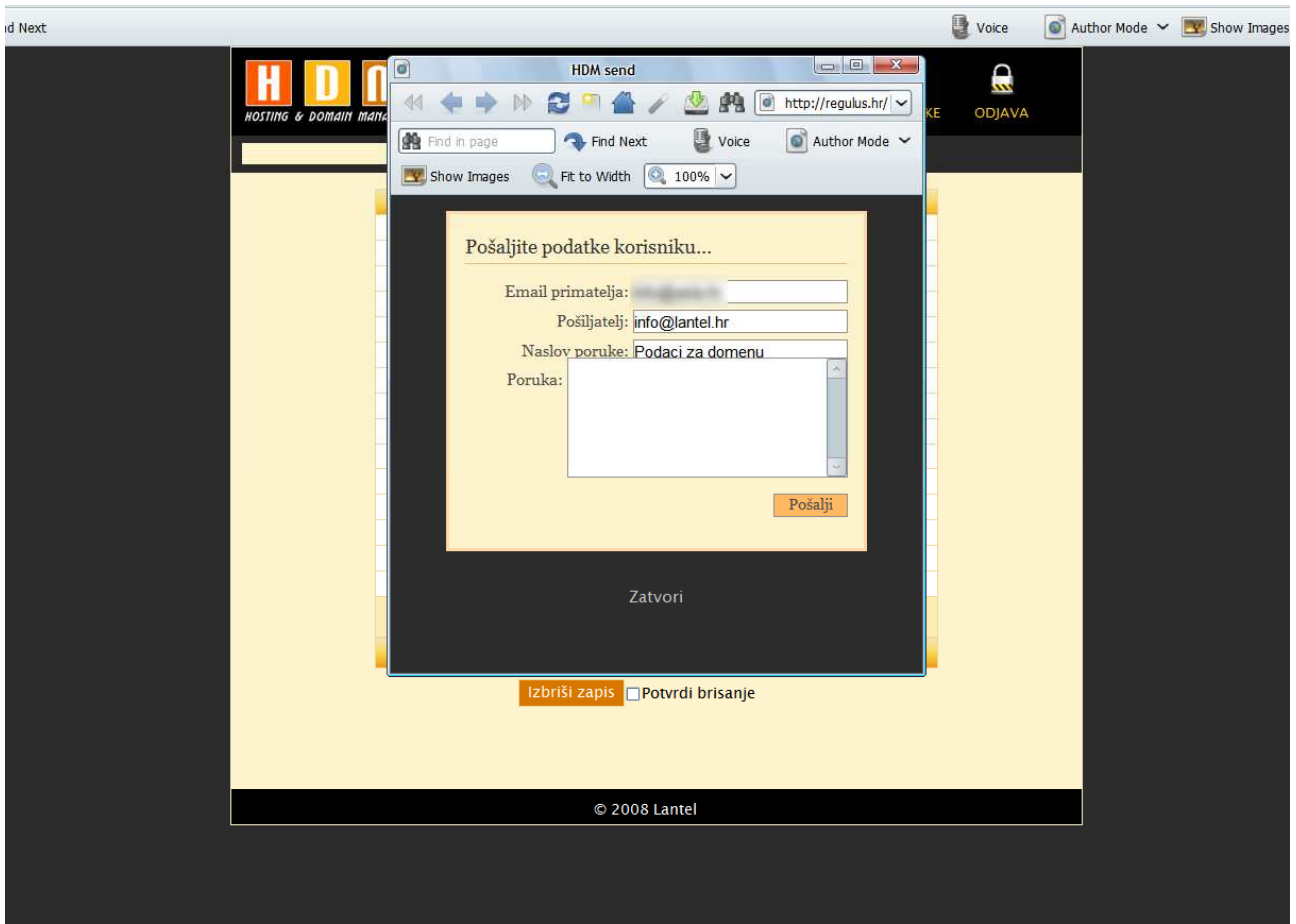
d Next

Voice Author Mode Show Images

H D

HOSTING & DOMAIN MANA

KE ODJAVA

HDM send

http://regulus.hr/

Find in page Find Next Voice Author Mode

Show Images Fit to Width 100%

Pošaljite podatke korisniku...

Email primatelja: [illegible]

Pošiljatelj: info@lantel.hr

Naslov poruke: Podaci za domenu

Poruka:

Pošalji

Zatvori

Izbriši zapis Potvrdi brisanje

© 2008 Lantel